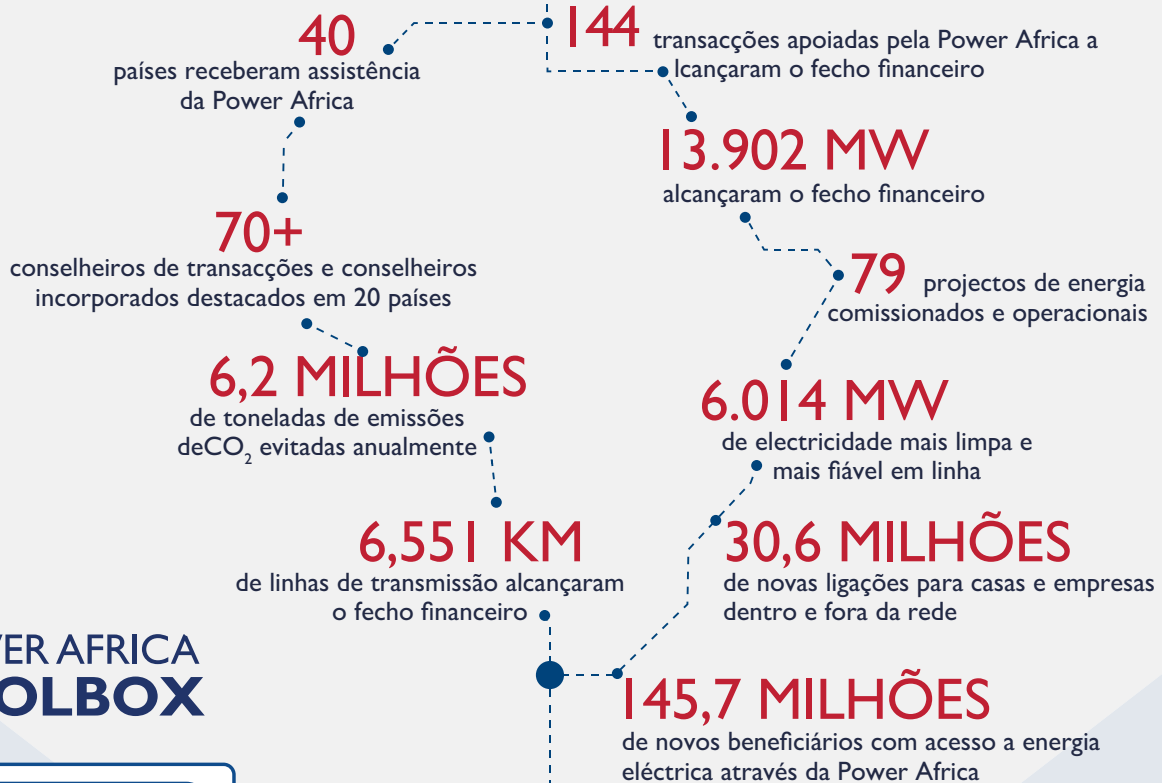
40
países receberam assistência da Power Africa

144 transacções apoiadas pela Power Africa alcançaram o fecho financeiro

13.902 MW
alcançaram o fecho financeiro

70+
conselheiros de transacções e conselheiros incorporados destacados em 20 países

79 projectos de energia comissionados e operacionais

6,2 MILHÕES
de toneladas de emissões de$CO_2$ evitadas anualmente

6.014 MW
de electricidade mais limpa e mais fiável em linha

6,551 KM
de linhas de transmissão alcançaram o fecho financeiro

30,6 MILHÕES
de novas ligações para casas e empresas dentro e fora da rede

VER AFRICA
OLBOX

145,7 MILHÕES
de novos beneficiários com acesso a energia eléctrica através da Power Africa